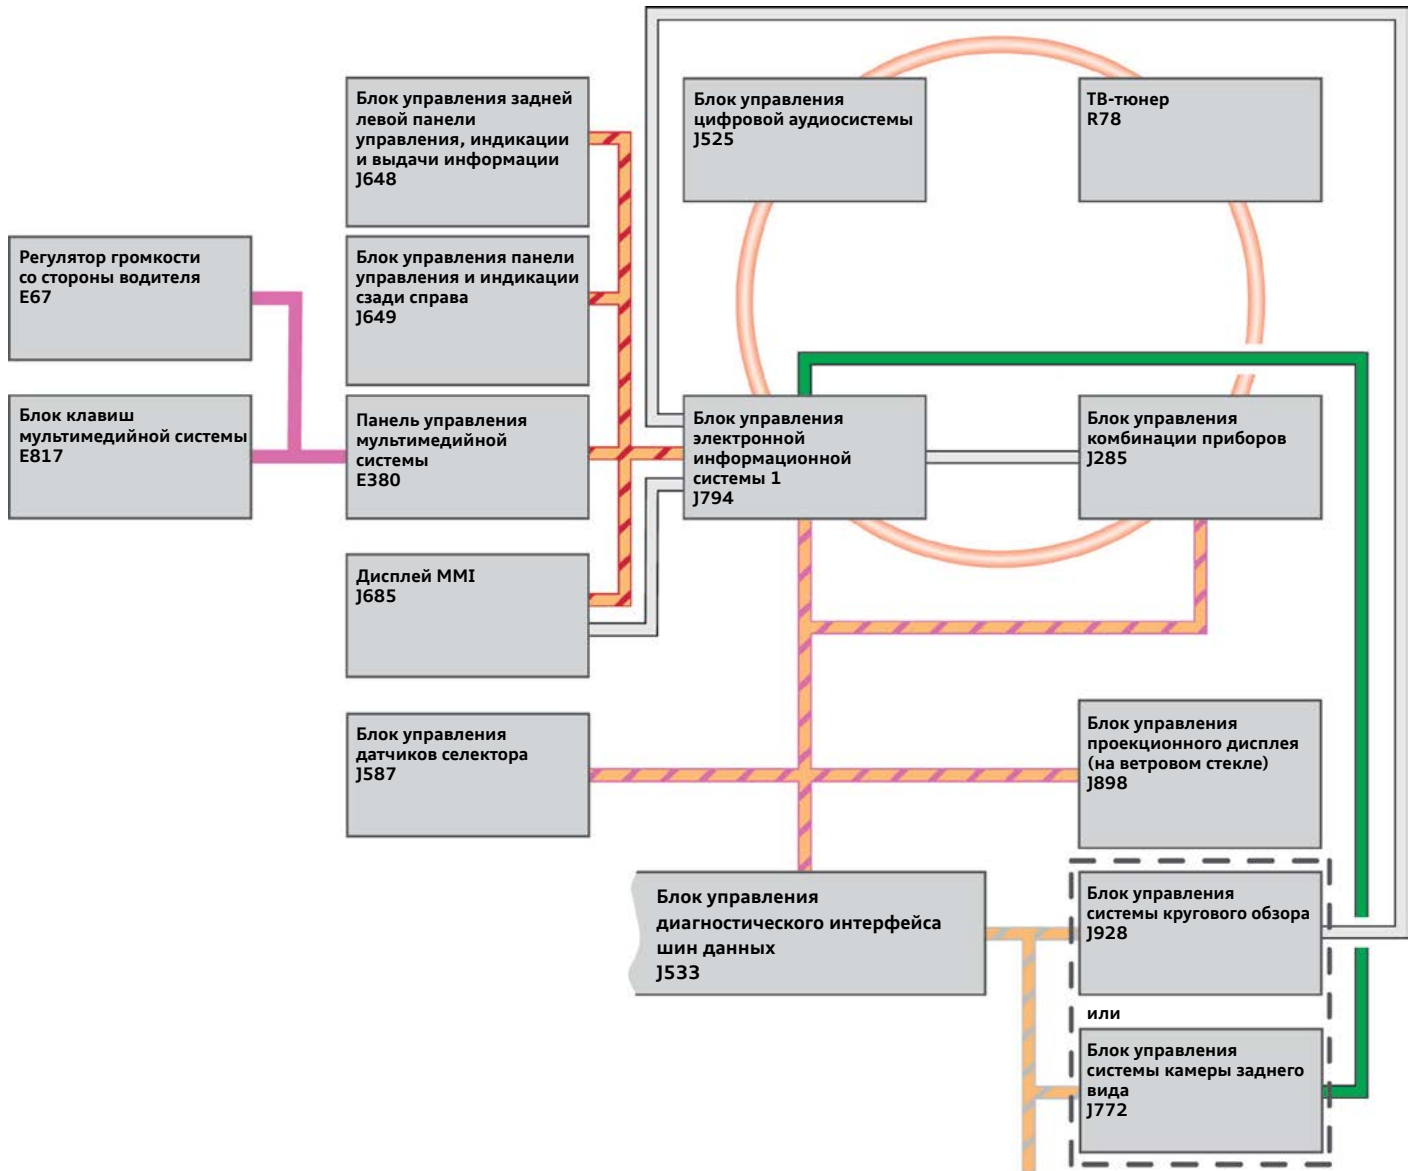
Блок управления задней левой панели управления, индикации и выдачи информации
J648

Блок управления цифровой аудиосистемы
J525

ТВ-тюнер
R78

Регулятор громкости со стороны водителя
E67

Блок управления панели управления и индикации сзади справа
J649

Блок клавиш мультимедийной системы
E817

Панель управления мультимедийной системы
E380

Блок управления электронной информационной системы 1
J794

Блок управления комбинации приборов
J285

Дисплей MMI
J685

Блок управления датчиков селектора
J587

Блок управления проекционного дисплея (на ветровом стекле)
J898

Блок управления диагностического интерфейса шин данных
J533

Блок управления системы кругового обзора
J928

или

Блок управления системы камеры заднего вида
J772